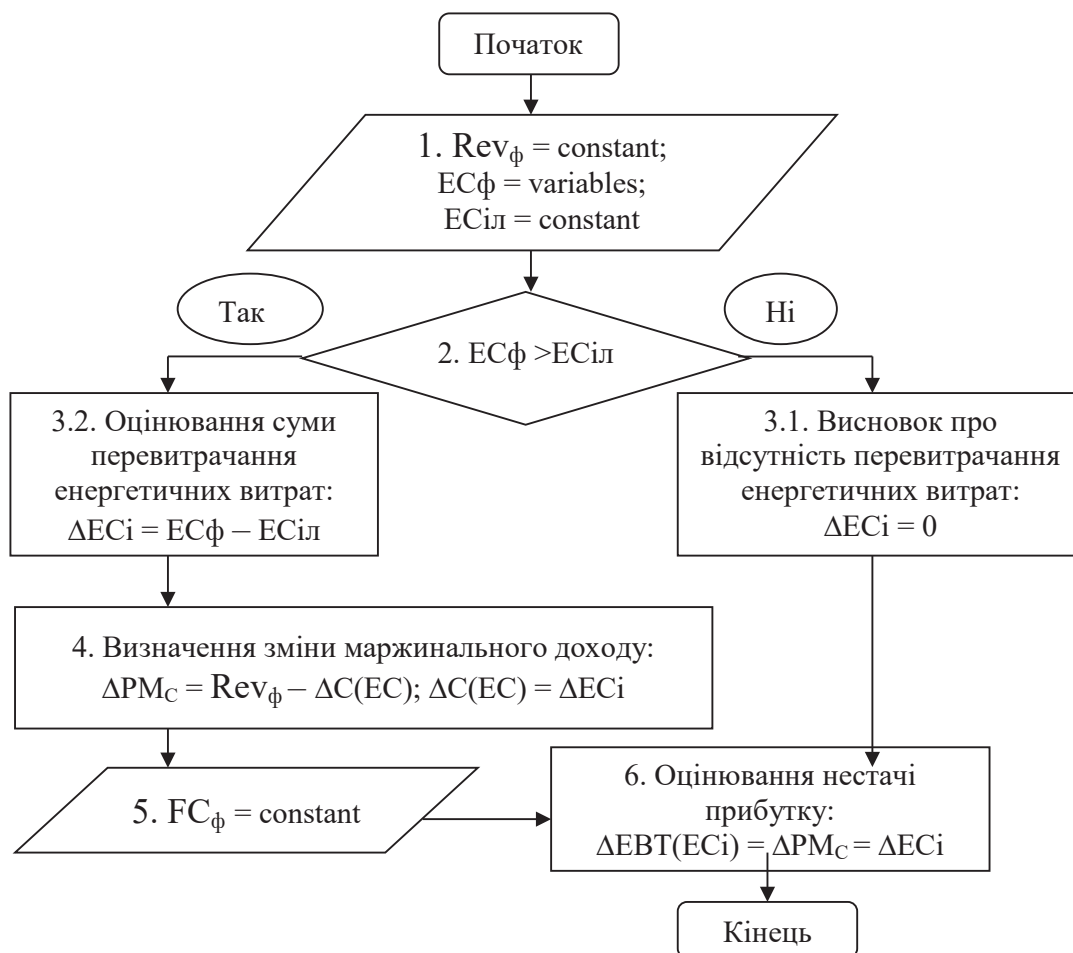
Початок

1. $Rev_{ф}$ = constant;
ECф = variables;
ECіл = constant

Так

Ні

2. ECф >ECіл

3.2. Оцінювання суми перевитрачання енергетичних витрат:
$\Delta$ECi = ECф – ECіл

3.1. Висновок про відсутність перевитрачання енергетичних витрат:
$\Delta$ECi = 0

4. Визначення зміни маржинального доходу:
$\Delta PM_{C}$ = $Rev_{ф}$ – $\Delta$C(EC); $\Delta$C(EC) = $\Delta$ECi

5. $FC_{ф}$ = constant

6. Оцінювання нестачі прибутку:
$\Delta$EBT(ECi) = $\Delta PM_{C}$ = $\Delta$ECi

Кінець